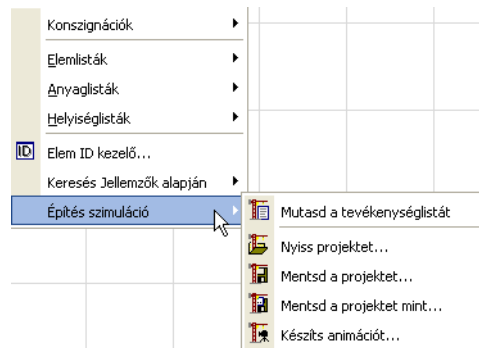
Konszignációk
Elemlisták
Anyaglisták
Helyiséglisták
ID Elem ID kezelő...
Keresés Jellemzők alapján
Építés szimuláció
Mutasd a tevékenységlistát
Nyiss projektet...
Mentsd a projektet...
Mentsd a projektet mint...
Készíts animációt...